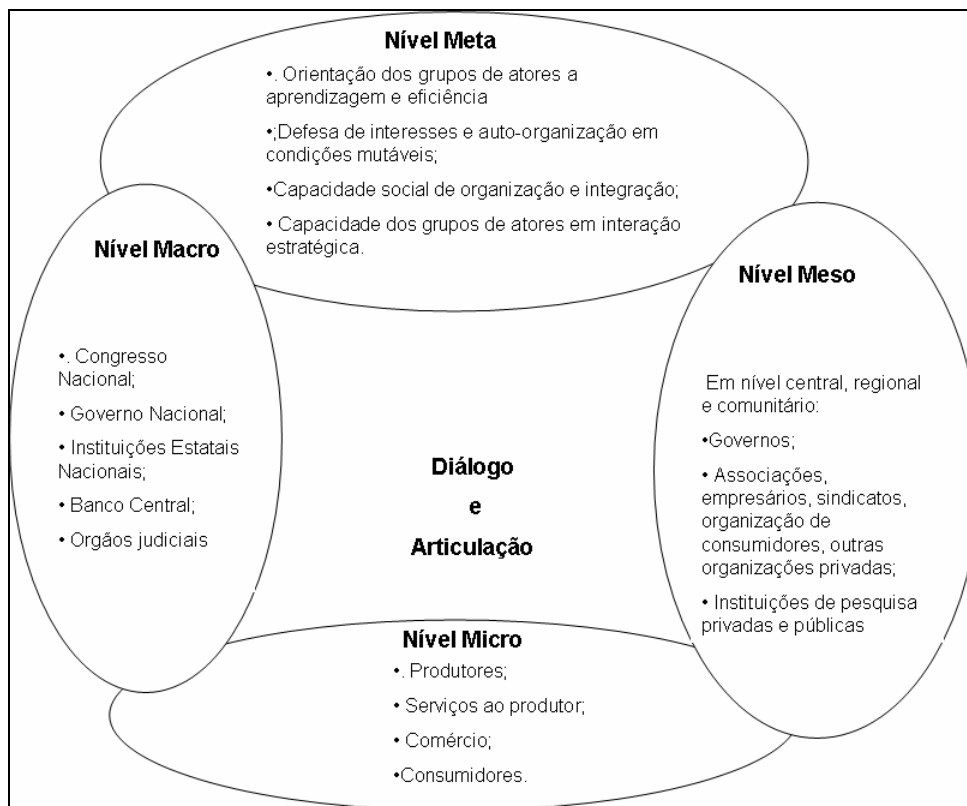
Nível Meta

•. Orientação dos grupos de atores a aprendizagem e eficiência

•;Defesa de interesses e auto-organização em condições mutáveis;

•Capacidade social de organização e integração;

• Capacidade dos grupos de atores em interação estratégica.

Nível Macro

•. Congresso Nacional;

• Governo Nacional;

• Instituições Estatais Nacionais;

• Banco Central;

• Orgãos judiciais

Diálogo

e

Articulação

Nível Meso

Em nível central, regional e comunitário:

•Governos;

• Associações, empresários, sindicatos, organização de consumidores, outras organizações privadas;

• Instituições de pesquisa privadas e públicas

Nível Micro

•. Produtores;

• Serviços ao produtor;

• Comércio;

•Consumidores.